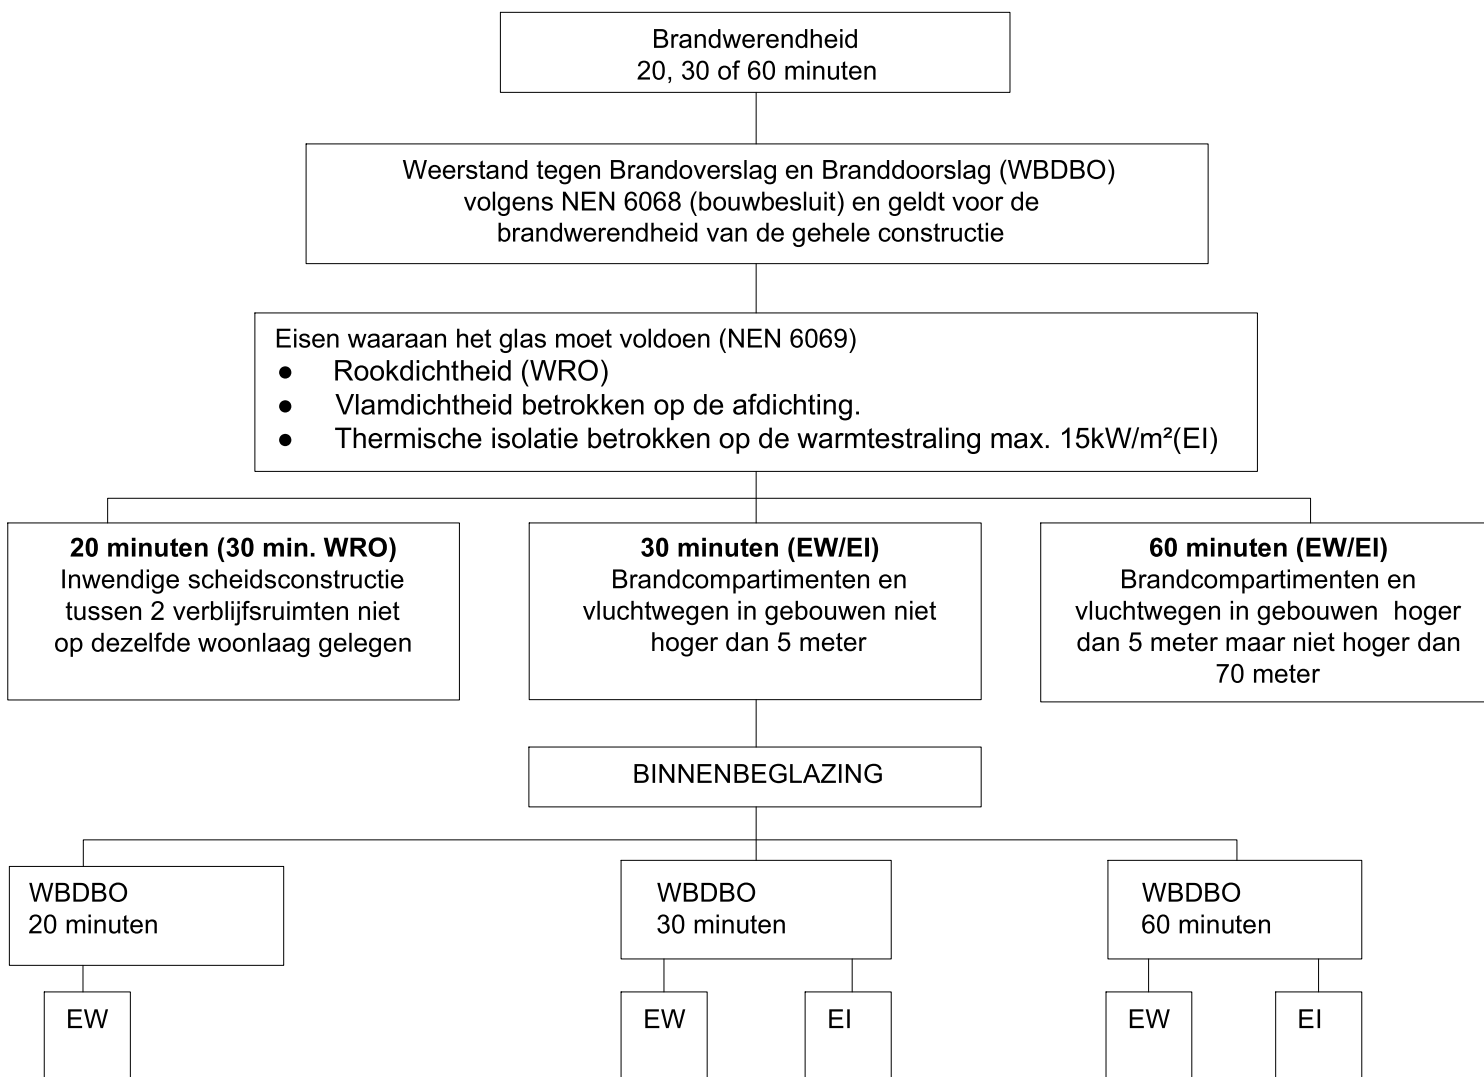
Brandwerendheid
20, 30 of 60 minuten

Weerstand tegen Brandoverslag en Branddoorslag (WBDBO) volgens NEN 6068 (bouwbesluit) en geldt voor de brandwerendheid van de gehele constructie

Eisen waaraan het glas moet voldoen (NEN 6069)
- Rookdichtheid (WRO)
- Vlamdichtheid betrokken op de afdichting.
- Thermische isolatie betrokken op de warmtestraling max. 15kW/m²(EI)

**20 minuten (30 min. WRO)**
Inwendige scheidsconstructie tussen 2 verblijfsruimten niet op dezelfde woonlaag gelegen

**30 minuten (EW/EI)**
Brandcompartimenten en vluchtwegen in gebouwen niet hoger dan 5 meter

**60 minuten (EW/EI)**
Brandcompartimenten en vluchtwegen in gebouwen hoger dan 5 meter maar niet hoger dan 70 meter

BINNENBEGLAZING

WBDBO
20 minuten

WBDBO
30 minuten

WBDBO
60 minuten

EW

EW

EI

EW

EI